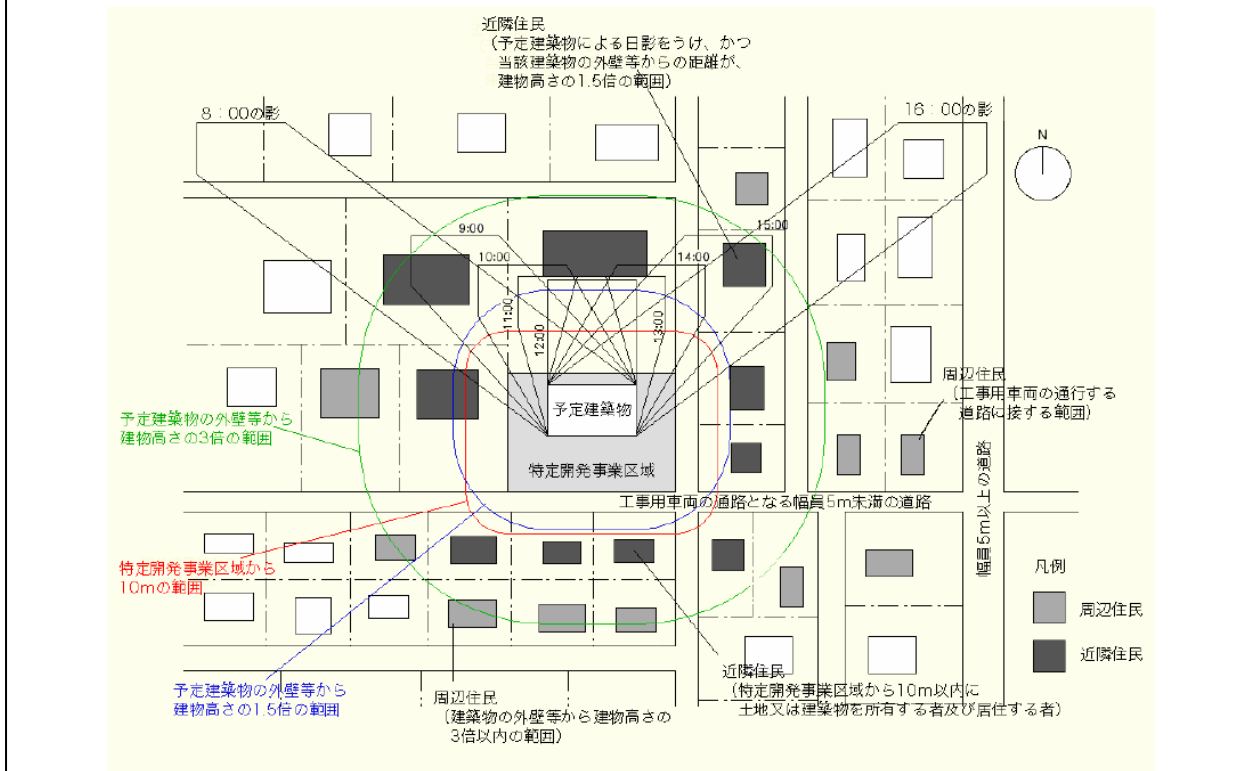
近隣住民
（予定建築物による日影をうけ、かつ当該建築物の外壁等からの距離が、建物高さの1.5倍の範囲）

8：00の影

16：00の影

N

9:00
10:00
11:00
12:00
13:00
14:00
15:00

予定建築物

特定開発事業区域

周辺住民
（工事用車両の通行する道路に接する範囲）

予定建築物の外壁等から建物高さの3倍の範囲

工事用車両の通路となる幅員5m未満の道路

幅員5m以上の道路

特定開発事業区域から10mの範囲

凡例
周辺住民
近隣住民

予定建築物の外壁等から建物高さの1.5倍の範囲

周辺住民
（建築物の外壁等から建物高さの3倍以内の範囲）

近隣住民
（特定開発事業区域から10m以内に土地又は建築物を所有する者及び居住する者）